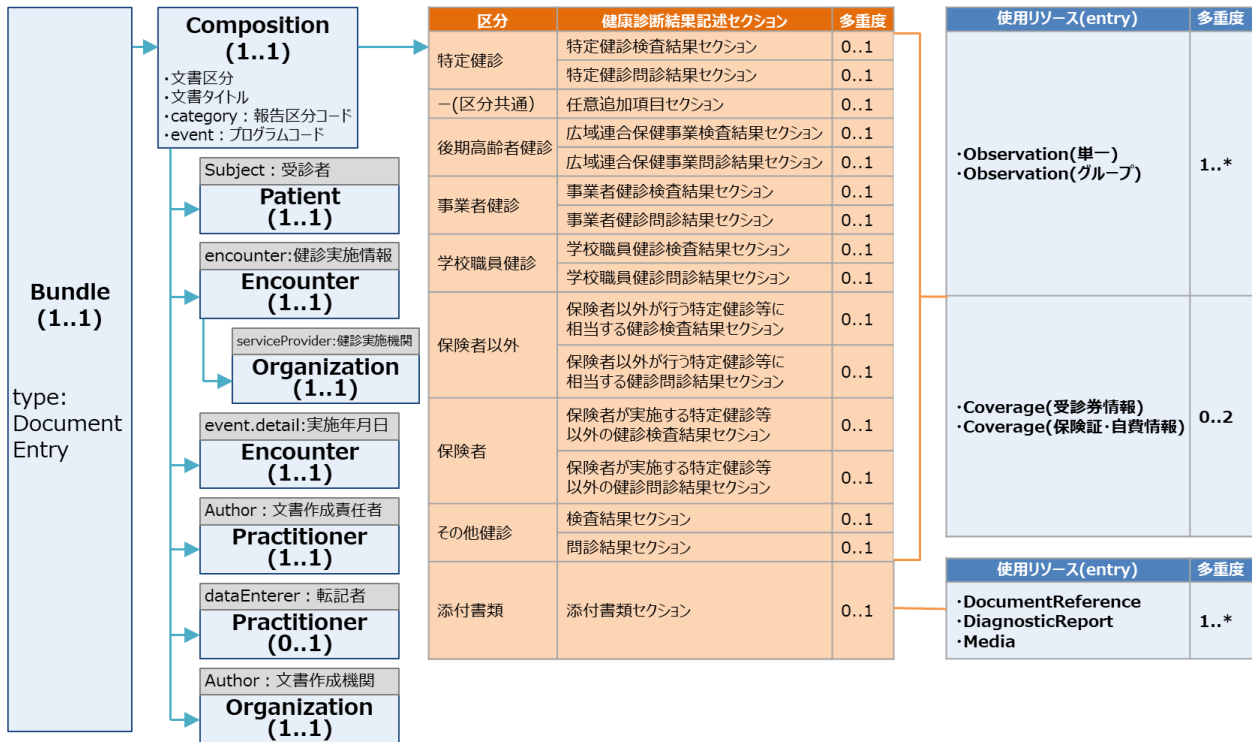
Bundle
(1..1)

type:
Document
Entry

Composition
(1..1)
・文書区分
・文書タイトル
・category：報告区分コード
・event：プログラムコード

Subject：受診者
Patient
(1..1)

encounter:健診実施情報
Encounter
(1..1)

serviceProvider:健診実施機関
Organization
(1..1)

event.detail:実施年月日
Encounter
(1..1)

Author：文書作成責任者
Practitioner
(1..1)

dataEnterer：転記者
Practitioner
(0..1)

Author：文書作成機関
Organization
(1..1)

| 区分 | 健康診断結果記述セクション | 多重度 |
|---|---|---|
| 特定健診 | 特定健診検査結果セクション | 0..1 |
| | 特定健診問診結果セクション | 0..1 |
| ー(区分共通) | 任意追加項目セクション | 0..1 |
| 後期高齢者健診 | 広域連合保健事業検査結果セクション | 0..1 |
| | 広域連合保健事業問診結果セクション | 0..1 |
| 事業者健診 | 事業者健診検査結果セクション | 0..1 |
| | 事業者健診問診結果セクション | 0..1 |
| 学校職員健診 | 学校職員健診検査結果セクション | 0..1 |
| | 学校職員健診問診結果セクション | 0..1 |
| 保険者以外 | 保険者以外が行う特定健診等に相当する健診検査結果セクション | 0..1 |
| | 保険者以外が行う特定健診等に相当する健診問診結果セクション | 0..1 |
| 保険者 | 保険者が実施する特定健診等以外の健診検査結果セクション | 0..1 |
| | 保険者が実施する特定健診等以外の健診問診結果セクション | 0..1 |
| その他健診 | 検査結果セクション | 0..1 |
| | 問診結果セクション | 0..1 |
| 添付書類 | 添付書類セクション | 0..1 |

| 使用リソース(entry) | 多重度 |
|---|---|
| ・Observation(単一) ・Observation(グループ) | 1..* |
| ・Coverage(受診券情報) ・Coverage(保険証・自費情報) | 0..2 |

| 使用リソース(entry) | 多重度 |
|---|---|
| ・DocumentReference ・DiagnosticReport ・Media | 1..* |